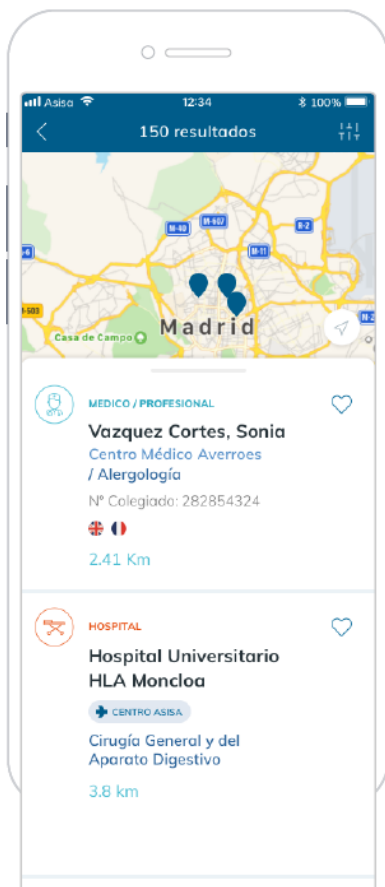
Asisa 12:34 100%

150 resultados

M-607
M-40
M-11
R-2
M-503
M-30
Casa de Campo
Madrid

MEDICO / PROFESIONAL
Vazquez Cortes, Sonia
Centro Médico Averroes / Alergología
Nº Colegiado: 282854324
2.41 Km

HOSPITAL
Hospital Universitario HLA Moncloa
CENTRO ASISA
Cirugía General y del Aparato Digestivo
3.8 km